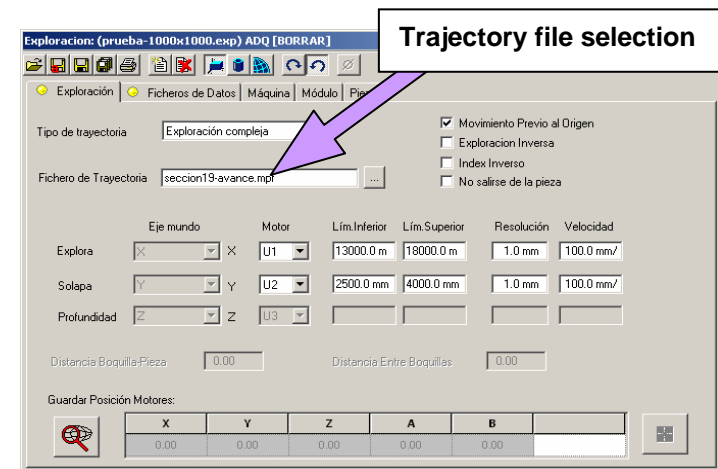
Exploracion: (prueba-1000x1000.exp) ADQ [BORRAR]

Trajectory file selection

Exploración | Ficheros de Datos | Máquina | Módulo | Pie

Tipo de trayectoria: Exploración compleja

Movimiento Previo al Origen
Exploracion Inversa
Index Inverso
No salirse de la pieza

Fichero de Trayectoria: seccion19-avance.mpf ...

| | Eje mundo | | Motor | Lím.Inferior | Lím.Superior | Resolución | Velocidad |
|---|---|---|---|---|---|---|---|
| Explora | X | X | U1 | 13000.0 m | 18000.0 m | 1.0 mm | 100.0 mm/ |
| Solapa | Y | Y | U2 | 2500.0 mm | 4000.0 mm | 1.0 mm | 100.0 mm/ |
| Profundidad | Z | Z | U3 | | | | |

Distancia Boquilla-Pieza 0.00
Distancia Entre Boquillas 0.00

Guardar Posición Motores:

| X | Y | Z | A | B | |
|---|---|---|---|---|---|
| 0.00 | 0.00 | 0.00 | 0.00 | 0.00 | |